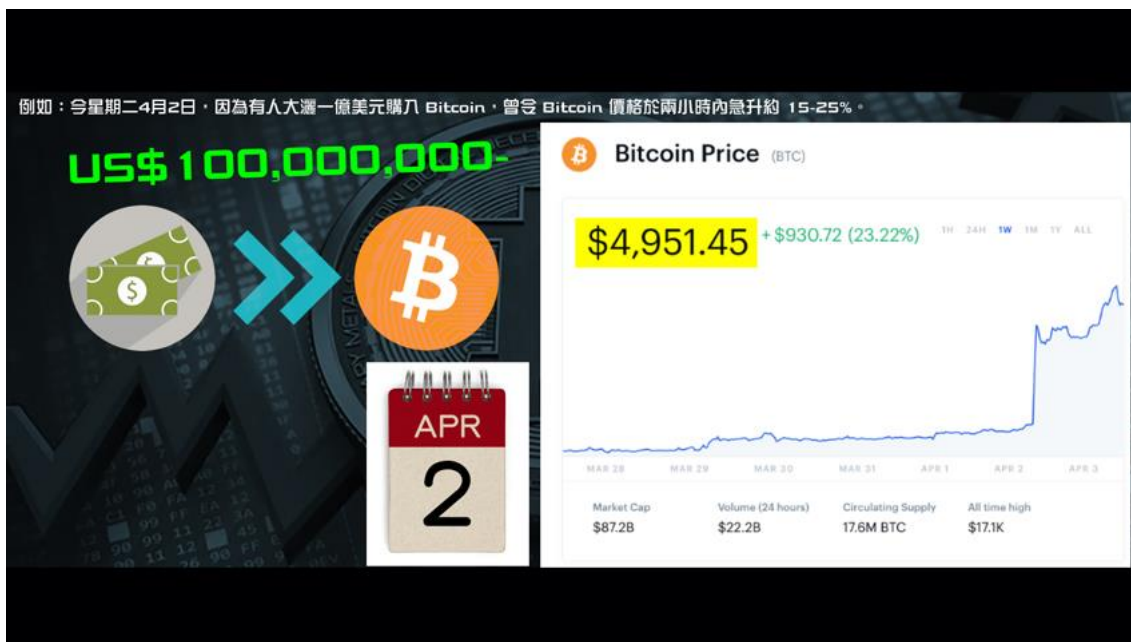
例如：今星期二4月2日，因為有人大灑一億美元購入 Bitcoin，曾令 Bitcoin 價格於兩小時內急升約 15-25%。

US$100,000,000-

APR

2

Bitcoin Price (BTC)

$4,951.45 + $930.72 (23.22%)

1H 24H 1W 1M 1Y ALL

MAR 28 MAR 29 MAR 30 MAR 31 APR 1 APR 2 APR 3

| Market Cap | Volume (24 hours) | Circulating Supply | All time high |
|---|---|---|---|
| $87.2B | $22.2B | 17.6M BTC | $17.1K |